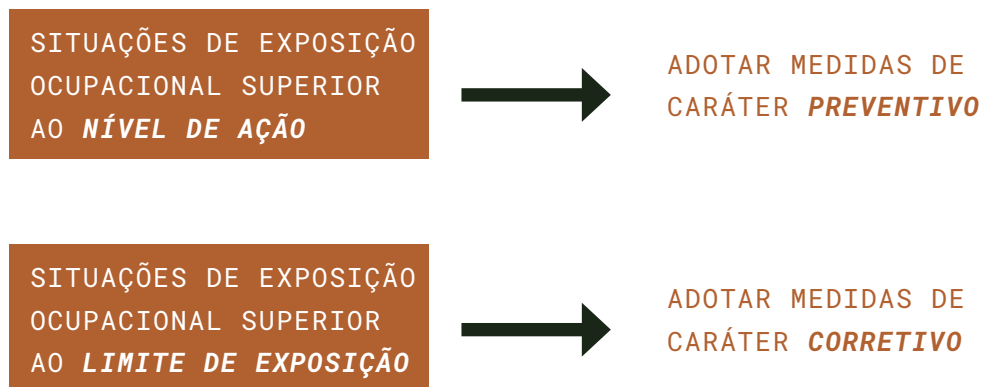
SITUAÇÕES DE EXPOSIÇÃO OCUPACIONAL SUPERIOR AO ***NÍVEL DE AÇÃO***

ADOTAR MEDIDAS DE CARÁTER ***PREVENTIVO***

SITUAÇÕES DE EXPOSIÇÃO OCUPACIONAL SUPERIOR AO ***LIMITE DE EXPOSIÇÃO***

ADOTAR MEDIDAS DE CARÁTER ***CORRETIVO***